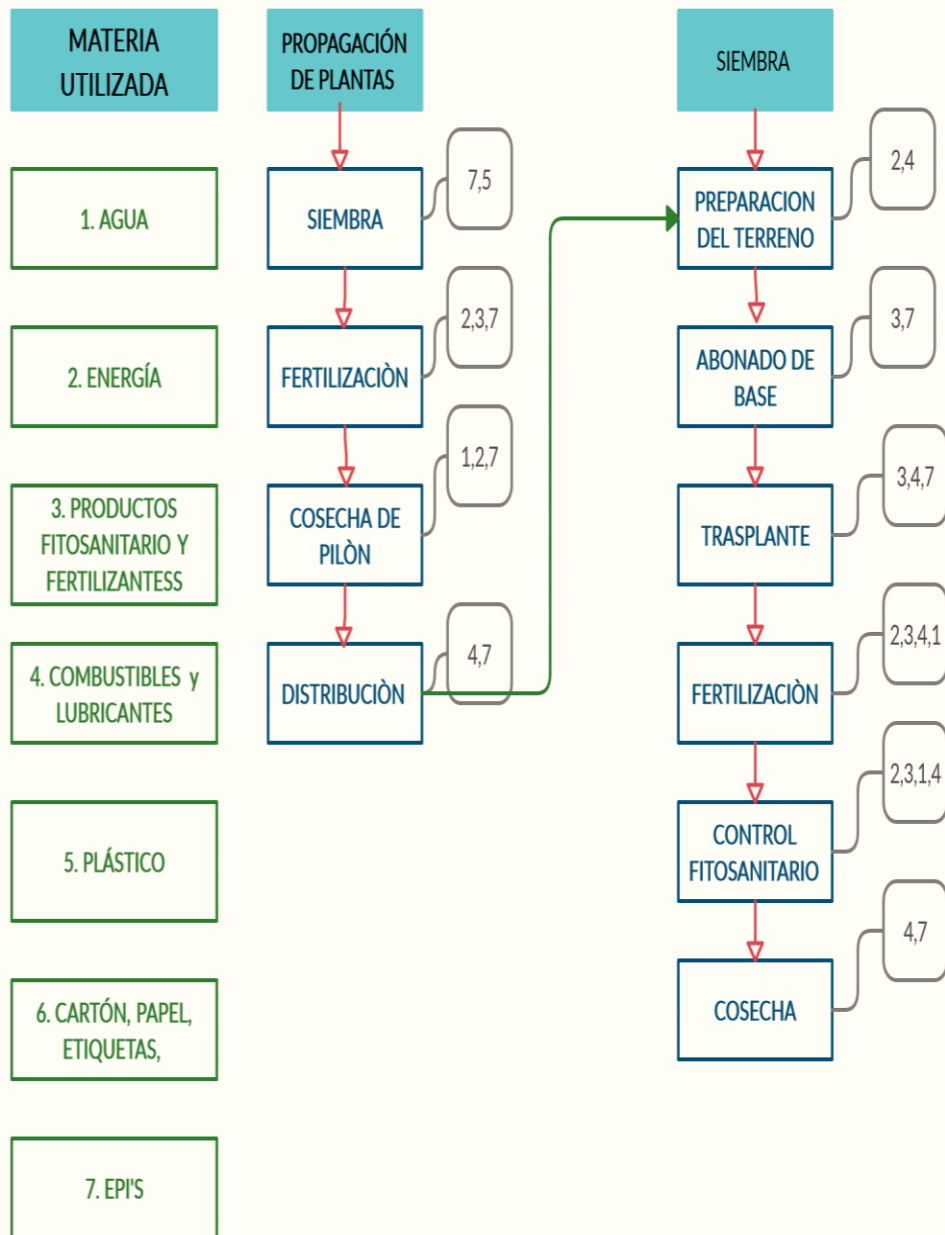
MATERIA UTILIZADA

1. AGUA

2. ENERGÍA

3. PRODUCTOS FITOSANITARIO Y FERTILIZANTESS

4. COMBUSTIBLES y LUBRICANTES

5. PLÁSTICO

6. CARTÓN, PAPEL, ETIQUETAS,

7. EPI'S

PROPAGACIÓN DE PLANTAS

SIEMBRA

7,5

FERTILIZACIÒN

2,3,7

COSECHA DE PILÒN

1,2,7

DISTRIBUCIÒN

4,7

SIEMBRA

PREPARACION DEL TERRENO

2,4

ABONADO DE BASE

3,7

TRASPLANTE

3,4,7

FERTILIZACIÒN

2,3,4,1

CONTROL FITOSANITARIO

2,3,1,4

COSECHA

4,7